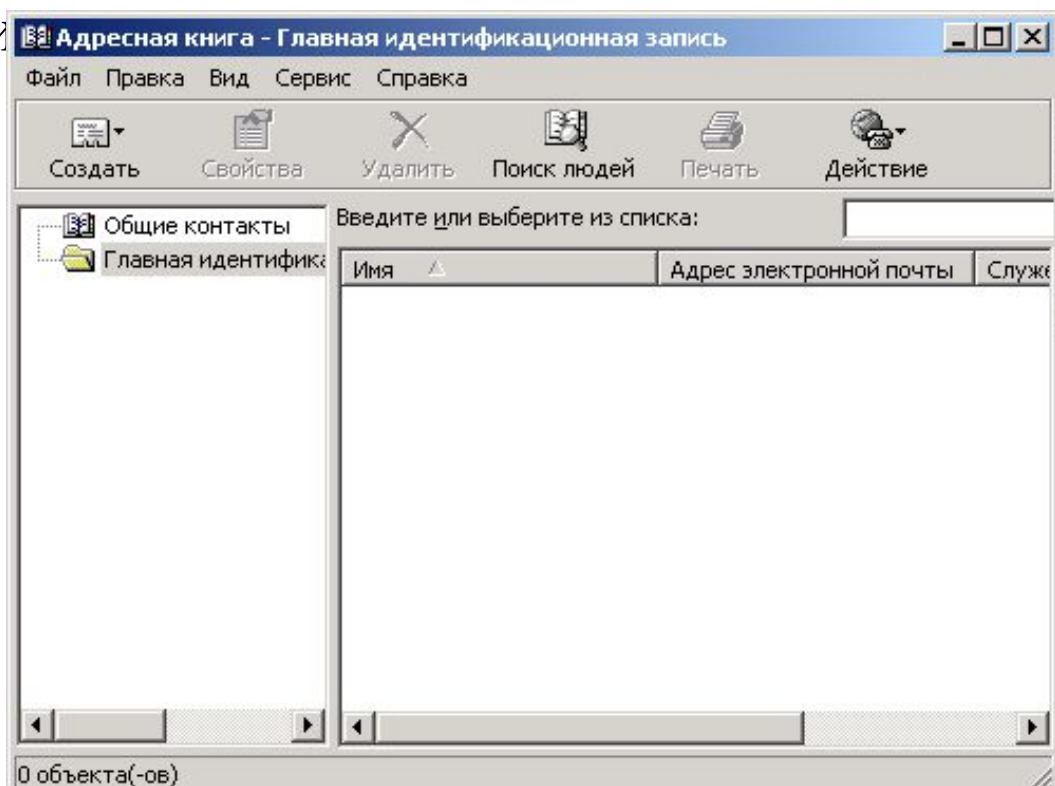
Адресная книга - Главная идентификационная запись

Файл Правка Вид Сервис Справка

Создать Свойства Удалить Поиск людей Печать Действие

Общие контакты
Главная идентифика

Введите или выберите из списка:

| Имя | Адрес электронной почты | Служе |
|---|---|---|

0 объекта(-ов)